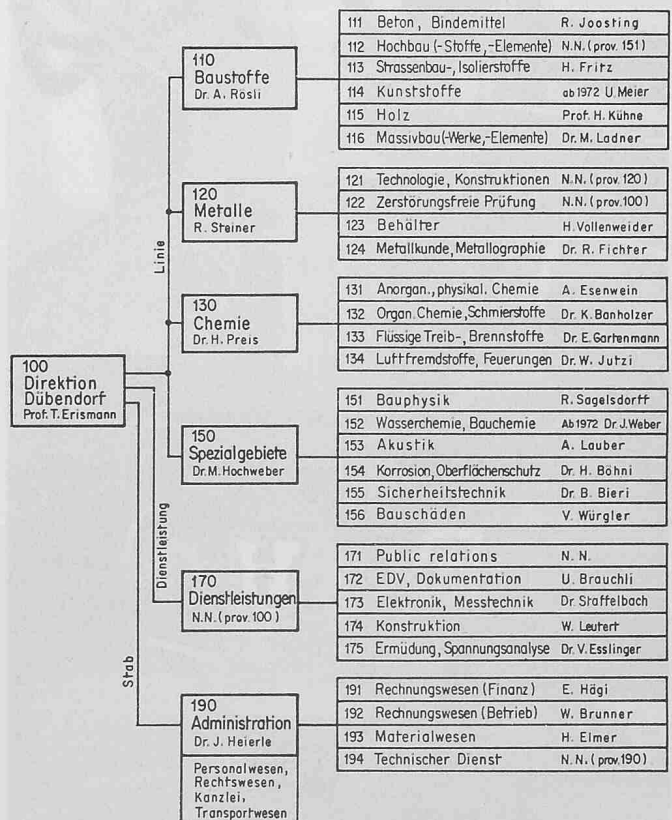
100
Direktion
Dübendorf
Prof. T. Erismann

Linie

110
Baustoffe
Dr. A. Rösli

| | | |
|---|---|---|
| 111 | Beton, Bindemittel | R. Joosting |
| 112 | Hochbau (-Stoffe, -Elemente) | N.N. (prov. 151) |
| 113 | Strassenbau-, Isolierstoffe | H. Fritz |
| 114 | Kunststoffe | ab 1972 U. Meier |
| 115 | Holz | Prof. H. Kühne |
| 116 | Massivbau (-Werke, -Elemente) | Dr. M. Ladner |

120
Metalle
R. Steiner

| | | |
|---|---|---|
| 121 | Technologie, Konstruktionen | N.N. (prov. 120) |
| 122 | Zerstörungsfreie Prüfung | N.N. (prov. 100) |
| 123 | Behälter | H. Vollenweider |
| 124 | Metallkunde, Metallographie | Dr. R. Fichter |

130
Chemie
Dr. H. Preis

| | | |
|---|---|---|
| 131 | Anorgan., physikal. Chemie | A. Esenwein |
| 132 | Organ. Chemie, Schmierstoffe | Dr. K. Banholzer |
| 133 | Flüssige Treib-, Brennstoffe | Dr. E. Gartenmann |
| 134 | Luftfremdstoffe, Feuerungen | Dr. W. Jutzi |

150
Spezialgebiete
Dr. M. Hochweber

| | | |
|---|---|---|
| 151 | Bauphysik | R. Sagelsdorff |
| 152 | Wasserchemie, Bauchemie | Ab 1972 Dr. J. Weber |
| 153 | Akustik | A. Lauber |
| 154 | Korrosion, Oberflächenschutz | Dr. H. Böhni |
| 155 | Sicherheitstechnik | Dr. B. Bieri |
| 156 | Bauschäden | V. Würgler |

Dienstleistung

170
Dienstleistungen
N.N. (prov. 100)

| | | |
|---|---|---|
| 171 | Public relations | N. N. |
| 172 | EDV, Dokumentation | U. Brauchli |
| 173 | Elektronik, Messtechnik | Dr. Staffelbach |
| 174 | Konstruktion | W. Leutert |
| 175 | Ermüdung, Spannungsanalyse | Dr. V. Esslinger |

Stab

190
Administration
Dr. J. Heierle

Personalwesen, Rechtswesen, Kanzlei, Transportwesen

| | | |
|---|---|---|
| 191 | Rechnungswesen (Finanz) | E. Hägi |
| 192 | Rechnungswesen (Betrieb) | W. Brunner |
| 193 | Materialwesen | H. Elmer |
| 194 | Technischer Dienst | N.N. (prov. 190) |